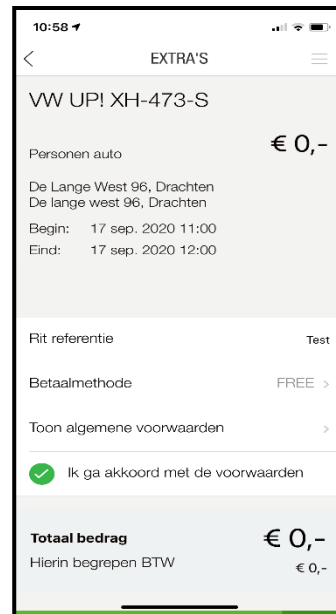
10:58

EXTRA'S

VW UP! XH-473-S

Personen auto

€ 0,-

De Lange West 96, Drachten
De lange west 96, Drachten

Begin: 17 sep. 2020 11:00
Eind: 17 sep. 2020 12:00

Rit referentie Test

Betaalmethode FREE >

Toon algemene voorwaarden >

Ik ga akkoord met de voorwaarden

Totaal bedrag € 0,-
Hierin begrepen BTW € 0,-